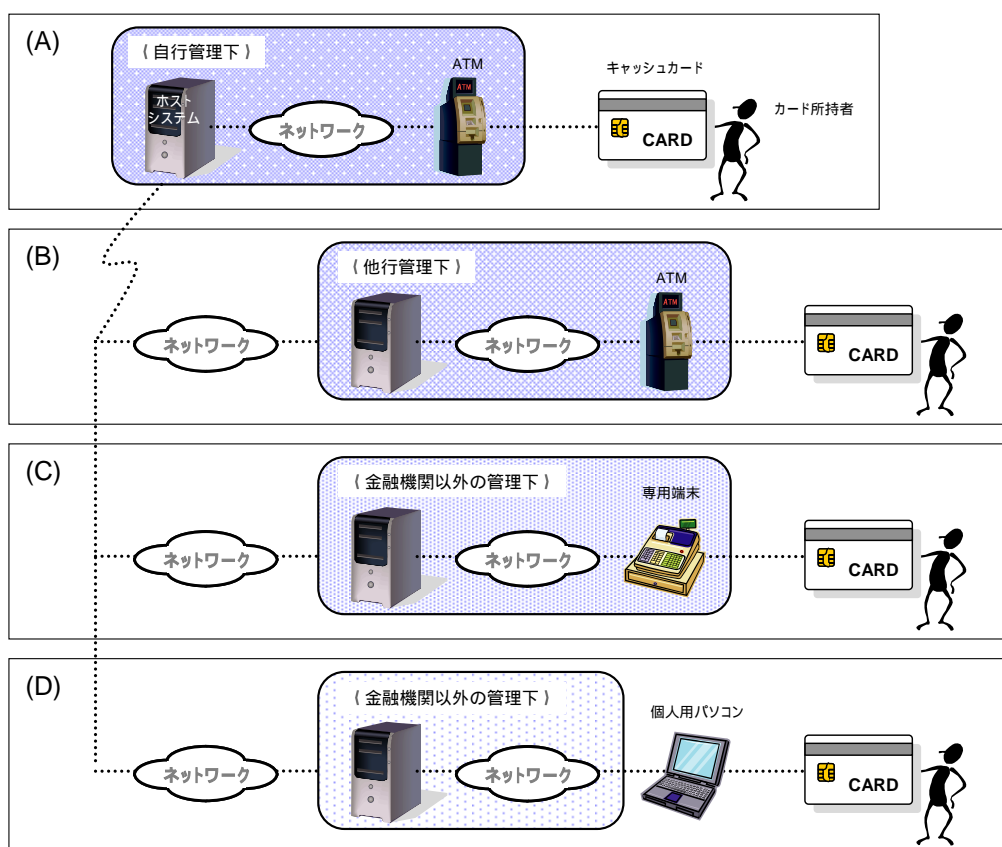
(A)

（自行管理下）

ホスト
システム

ネットワーク

ATM

ATM

キャッシュカード

CARD

カード所持者

(B)

（他行管理下）

ネットワーク

ネットワーク

ATM

ATM

CARD

(C)

（金融機関以外の管理下）

専用端末

ネットワーク

ネットワーク

CARD

(D)

（金融機関以外の管理下）

個人用パソコン

ネットワーク

ネットワーク

CARD